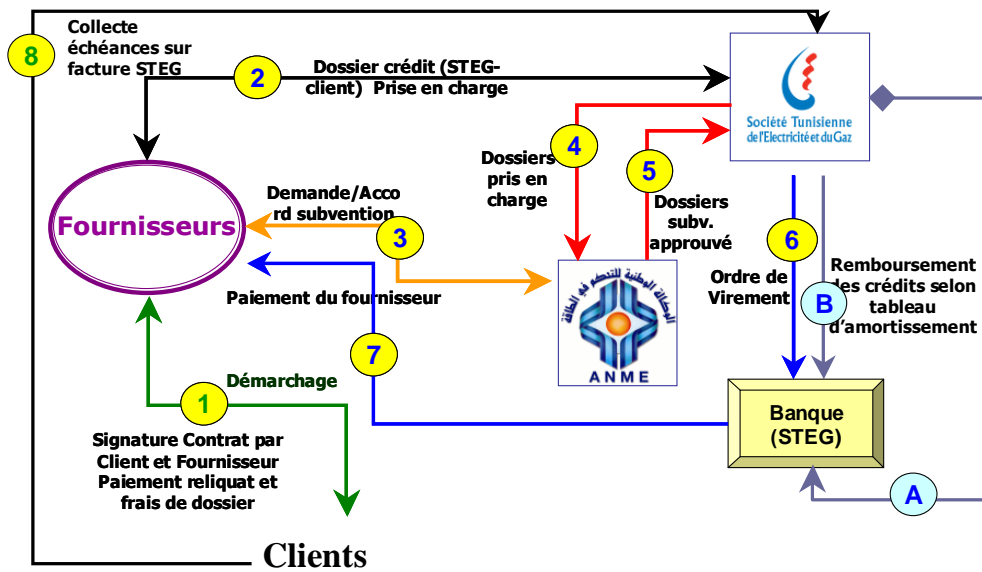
8
Collecte échéances sur facture STEG

2
Dossier crédit (STEG-client) Prise en charge

Société Tunisienne de l'Electricité et du Gaz

4
Dossiers pris en charge

5
Dossiers subv. approuvé

Fournisseurs

3
Demande/Accord subvention

Paiement du fournisseur

الوكالة الوطنية للتحكم في الطاقة
ANME

6
Ordre de Virement

B
Remboursement des crédits selon tableau d'amortissement

7

1
Démarchage

Signature Contrat par Client et Fournisseur Paiement reliquat et frais de dossier

Banque (STEG)

A

Clients